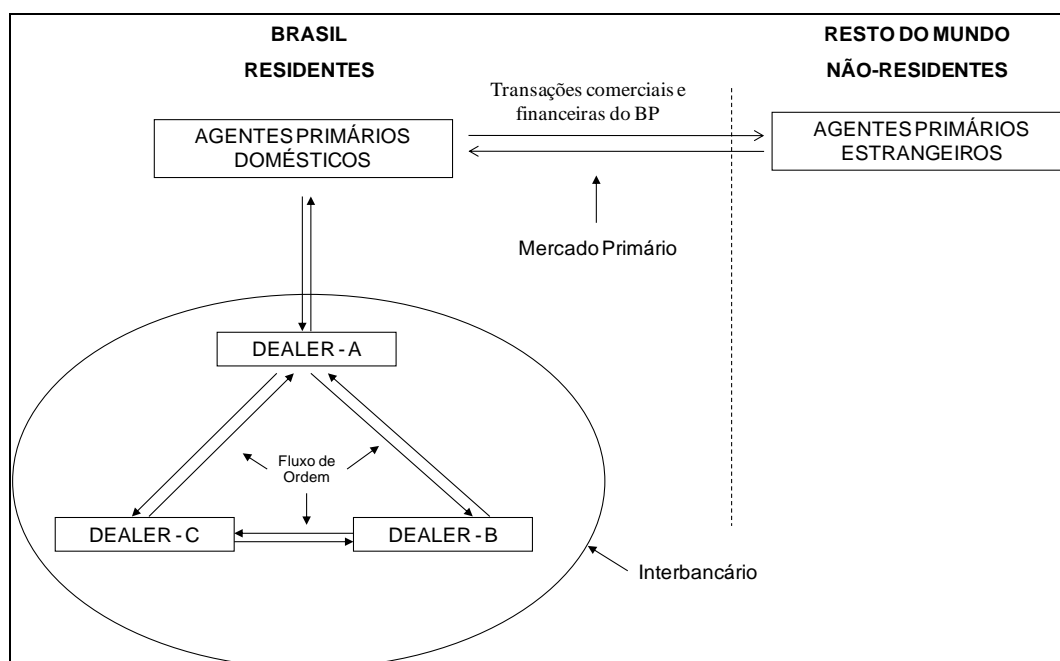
BRASIL

RESIDENTES

RESTO DO MUNDO

NÃO-RESIDENTES

Transações comerciais e financeiras do BP

AGENTES PRIMÁRIOS DOMÉSTICOS

AGENTES PRIMÁRIOS ESTRANGEIROS

Mercado Primário

DEALER - A

Fluxo de Ordem

DEALER - C

DEALER - B

Interbancário